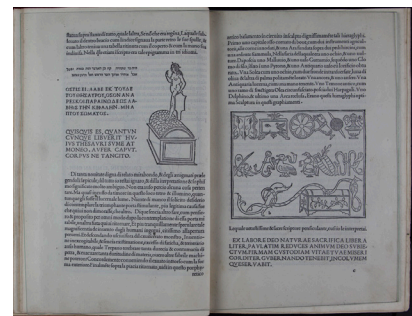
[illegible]

OSTIS. M. AARE DE TARE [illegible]

QVISQVIS ES, QVANTVM CVNQVE LIBVERIT HVIVS THESAVRI SVME AT MONEO, AVFER CAPVT, CORPVS NE TANGITO.

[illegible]

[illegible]

EX LABORE DEO NATVRAE SACRIFICA LIBERALITER, PAVLATIM REDVCES ANIMVM DEO SVBIECTVM. FIRMAM CVSTODIAM VITAE TVAE MISERICORDITER GVBERNANDO TENEBIT, INCOLVMEMQVE SERVABIT.